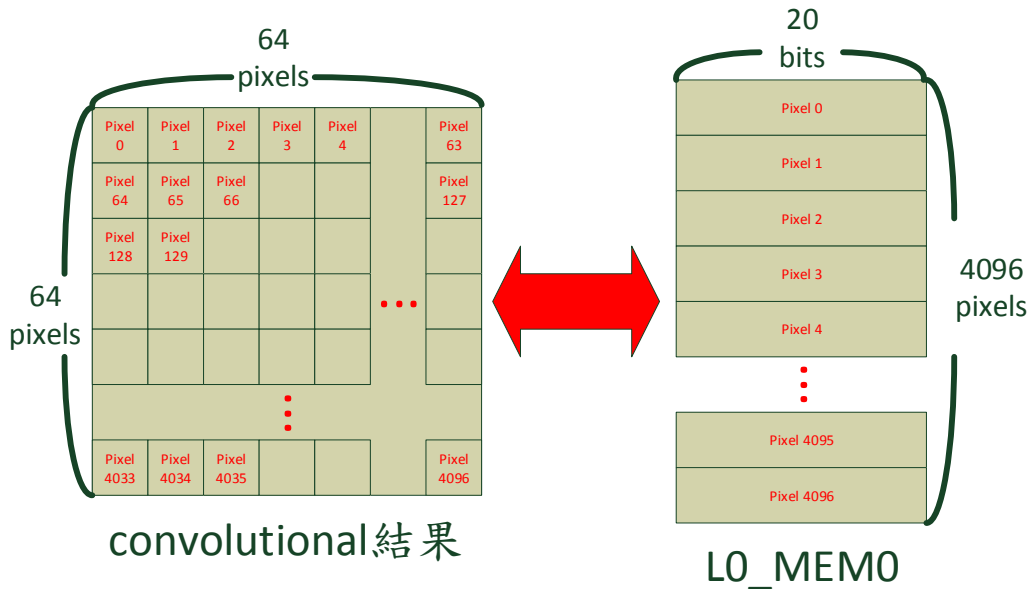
64 pixels

| Pixel 0 | Pixel 1 | Pixel 2 | Pixel 3 | Pixel 4 | | Pixel 63 |
|---|---|---|---|---|---|---|
| Pixel 64 | Pixel 65 | Pixel 66 | | | | Pixel 127 |
| Pixel 128 | Pixel 129 | | | | | |
| | | | | | ... | |
| | | | | | | |
| | | | ⋮ | | | |
| Pixel 4033 | Pixel 4034 | Pixel 4035 | | | | Pixel 4096 |

64 pixels

convolutional結果

20 bits

| Pixel 0 |
|---|
| Pixel 1 |
| Pixel 2 |
| Pixel 3 |
| Pixel 4 |
| ⋮ |
| Pixel 4095 |
| Pixel 4096 |

4096 pixels

L0_MEM0